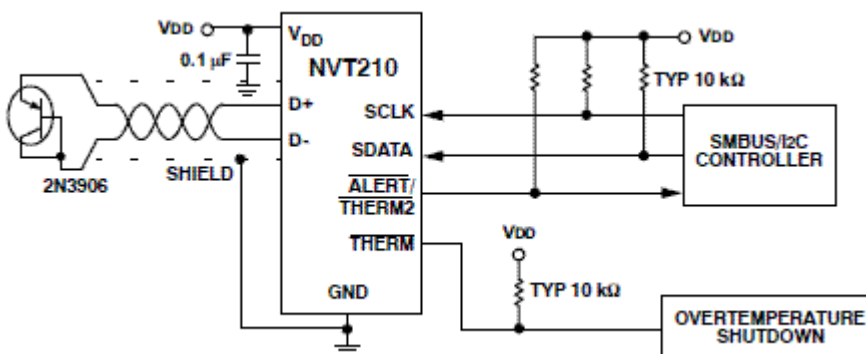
VDD
0.1 μF
$V_{DD}$
NVT210
D+
D-
SCLK
SDATA
$\overline{\text{ALERT}}$/
$\overline{\text{THERM2}}$
$\overline{\text{THERM}}$
GND
2N3906
SHIELD
VDD
TYP 10 kΩ
SMBUS/I2C
CONTROLLER
VDD
TYP 10 kΩ
OVERTEMPERATURE
SHUTDOWN